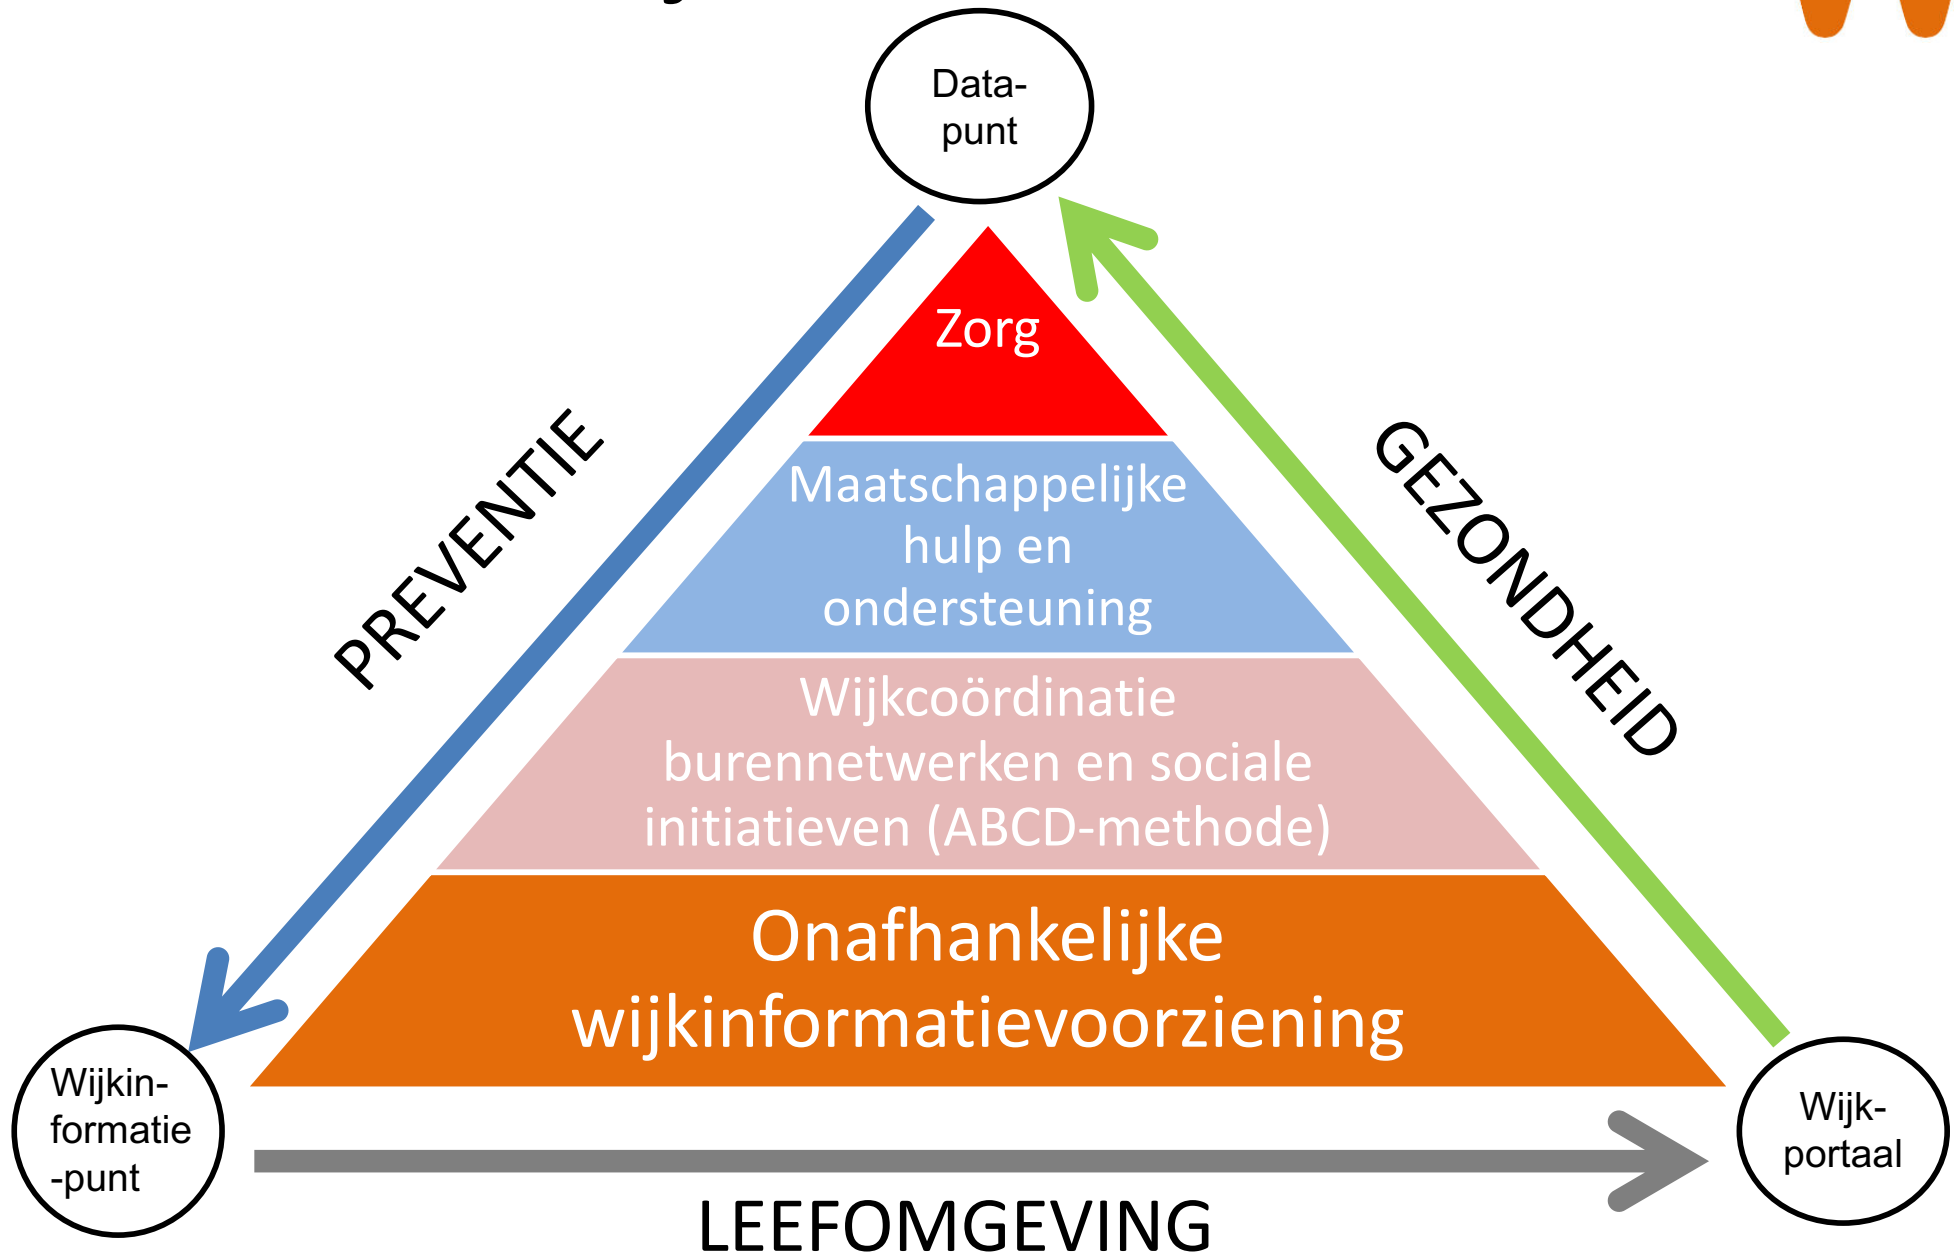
Data-punt

Zorg

Maatschappelijke hulp en ondersteuning

Wijkcoördinatie burennetwerken en sociale initiatieven (ABCD-methode)

Onafhankelijke wijkinformatievoorziening

PREVENTIE

GEZONDHEID

Wijkin-formatie-punt

Wijk-portaal

LEEFOMGEVING